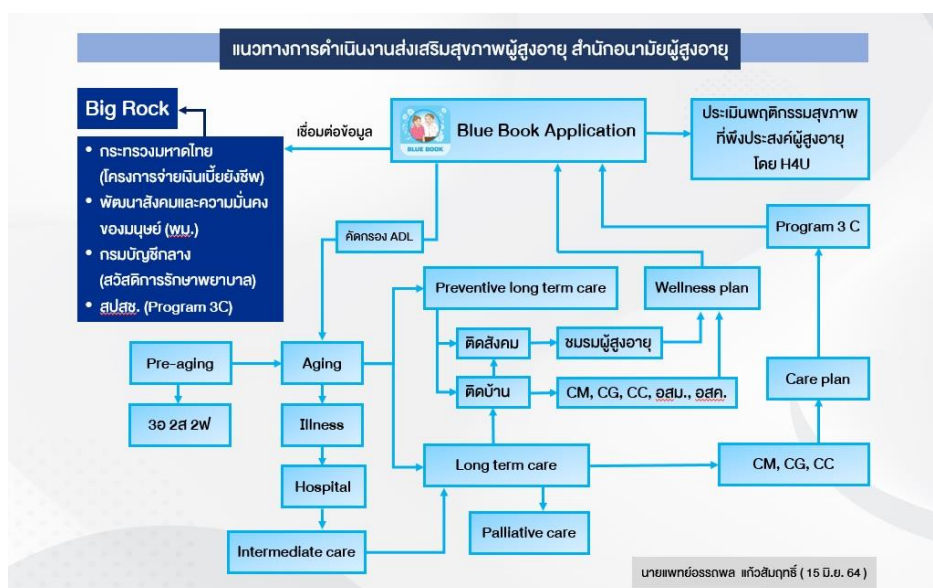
แนวทางการดำเนินงานส่งเสริมสุขภาพผู้สูงอายุ สำนักอนามัยผู้สูงอายุ

Big Rock

- กระทรวงมหาดไทย (โครงการจ่ายเงินเบี้ยยังชีพ)
- พัฒนาสังคมและความมั่นคงของมนุษย์ (พม.)
- กรมบัญชีกลาง (สวัสดิการรักษาพยาบาล)
- สปสช. (Program 3C)

เชื่อมต่อข้อมูล

BLUE BOOK

Blue Book Application

ประเมินพฤติกรรมสุขภาพที่พึงประสงค์ผู้สูงอายุ โดย H4U

คัดกรอง ADL

Program 3 C

Preventive long term care

Wellness plan

ติดสังคม

ชมรมผู้สูงอายุ

Pre-aging

Aging

ติดบ้าน

CM, CG, CC, อสม., อสค.

Care plan

3อ 2ส 2ฟ

Illness

Hospital

Long term care

CM, CG, CC

Palliative care

Intermediate care

นายแพทย์อรรถพล แก้วสัมฤทธิ์ ( 15 มิ.ย. 64 )